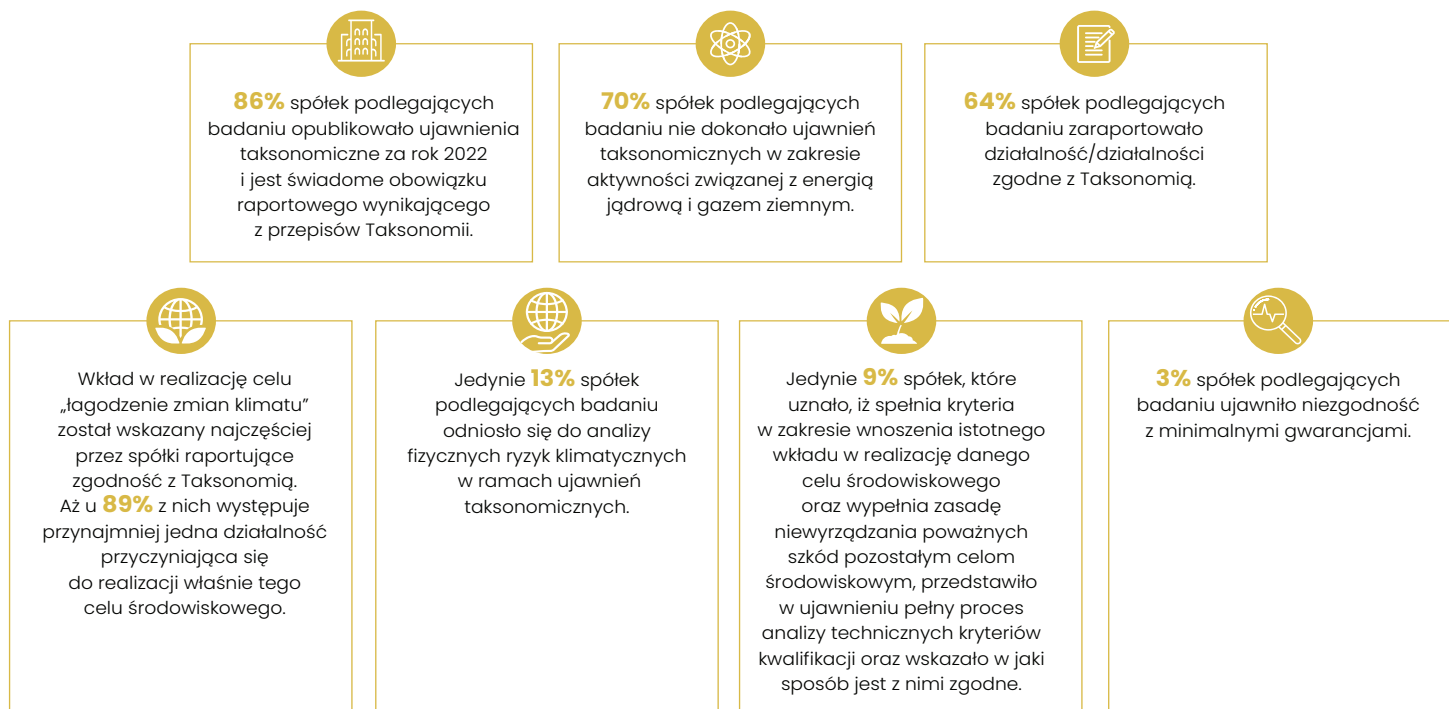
**86%** spółek podlegających badaniu opublikowało ujawnienia taksonomiczne za rok 2022 i jest świadome obowiązku raportowego wynikającego z przepisów Taksonomii.

**70%** spółek podlegających badaniu nie dokonało ujawnień taksonomicznych w zakresie aktywności związanej z energią jądrową i gazem ziemnym.

**64%** spółek podlegających badaniu zaraportowało działalność/działalności zgodne z Taksonomią.

Wkład w realizację celu „łagodzenie zmian klimatu" został wskazany najczęściej przez spółki raportujące zgodność z Taksonomią. Aż u **89%** z nich występuje przynajmniej jedna działalność przyczyniająca się do realizacji właśnie tego celu środowiskowego.

Jedynie **13%** spółek podlegających badaniu odniosło się do analizy fizycznych ryzyk klimatycznych w ramach ujawnień taksonomicznych.

Jedynie **9%** spółek, które uznało, iż spełnia kryteria w zakresie wnoszenia istotnego wkładu w realizację danego celu środowiskowego oraz wypełnia zasadę niewyrządzania poważnych szkód pozostałym celom środowiskowym, przedstawiło w ujawnieniu pełny proces analizy technicznych kryteriów kwalifikacji oraz wskazało w jaki sposób jest z nimi zgodne.

**3%** spółek podlegających badaniu ujawniło niezgodność z minimalnymi gwarancjami.